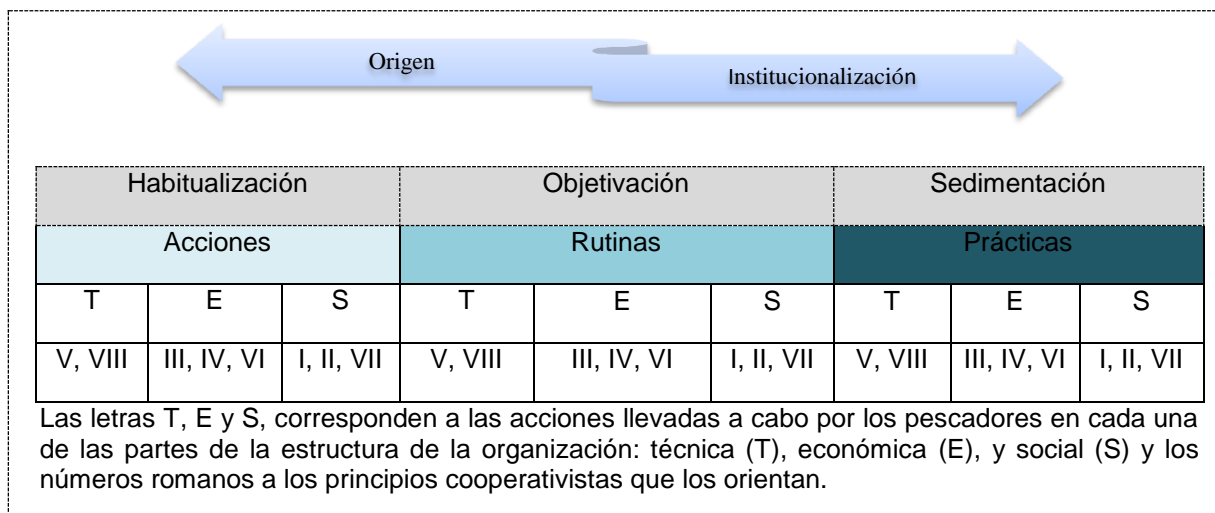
Origen

Institucionalización

| Habitualización | | | Objetivación | | | Sedimentación | | |
|---|---|---|---|---|---|---|---|---|
| Acciones | | | Rutinas | | | Prácticas | | |
| T | E | S | T | E | S | T | E | S |
| V, VIII | III, IV, VI | I, II, VII | V, VIII | III, IV, VI | I, II, VII | V, VIII | III, IV, VI | I, II, VII |

Las letras T, E y S, corresponden a las acciones llevadas a cabo por los pescadores en cada una de las partes de la estructura de la organización: técnica (T), económica (E), y social (S) y los números romanos a los principios cooperativistas que los orientan.